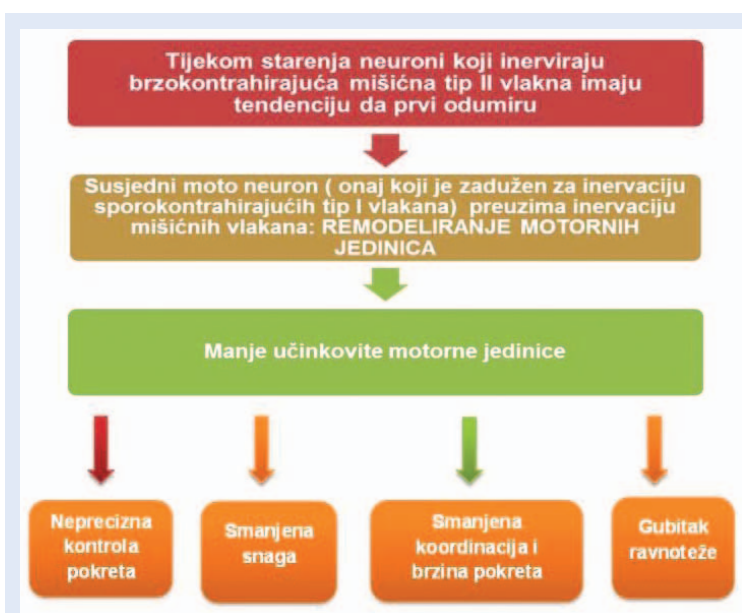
Tijekom starenja neuroni koji inerviraju brzokontrahirajuća mišićna tip II vlakna imaju tendenciju da prvi odumiru

Susjedni moto neuron ( onaj koji je zadužen za inervaciju sporokontrahirajućih tip I vlakana) preuzima inervaciju mišićnih vlakana: REMODELIRANJE MOTORNIH JEDINICA

Manje učinkovite motorne jedinice

Neprecizna kontrola pokreta

Smanjena snaga

Smanjena koordinacija i brzina pokreta

Gubitak ravnoteže